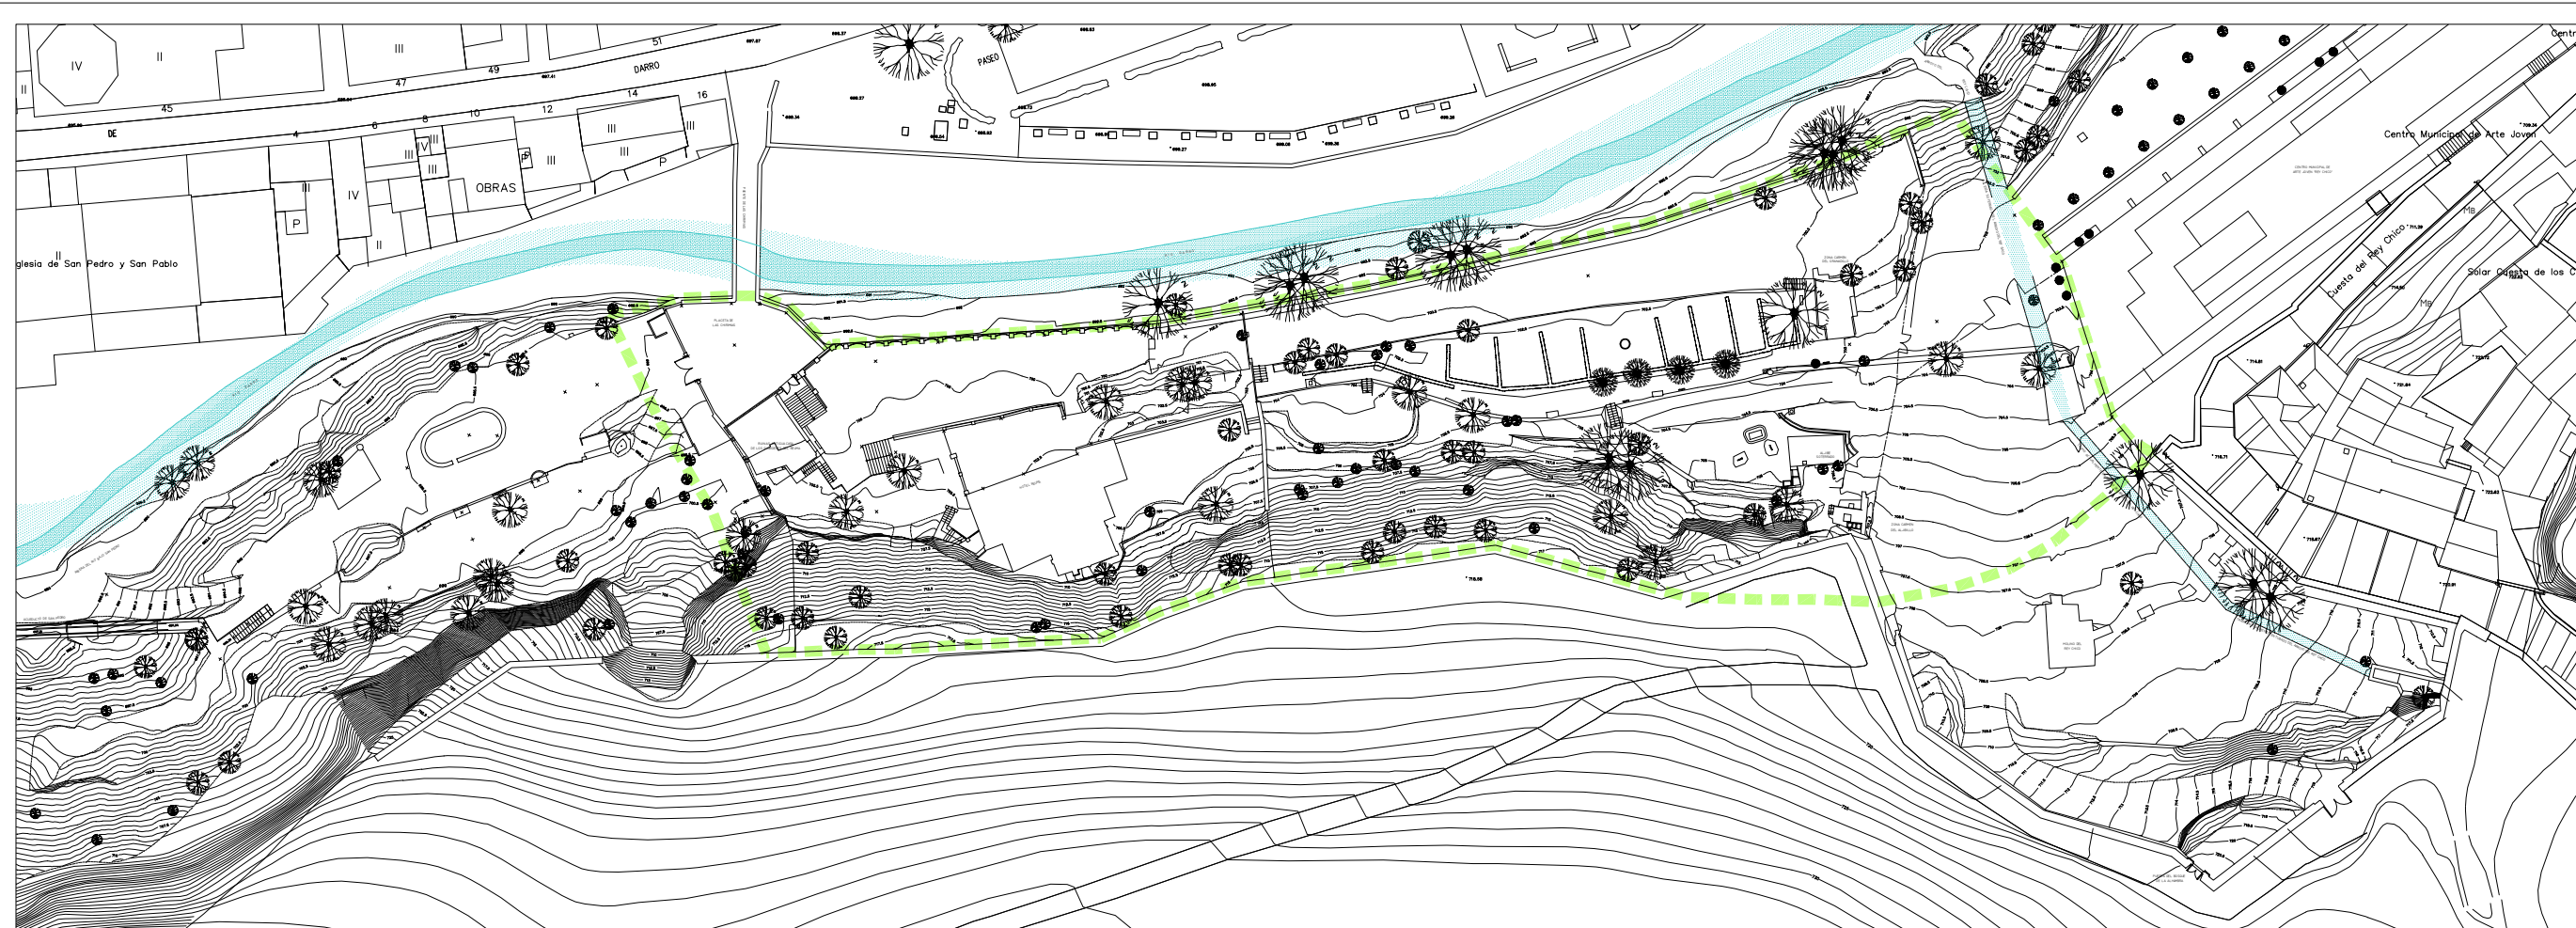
IV
II
II
III
51
DARRO
47
49
45
DE
4
6
8
10
12
14
16
III
III
III
III
IV
III
III
P
III
IV
II
P
OBRAS
P
II
Iglesia de San Pedro y San Pablo
PASEO
Centr
Centro Municipal de Arte Joven
Cuesta del Rey Chico
Solar Cuesta de los C
MB
MB